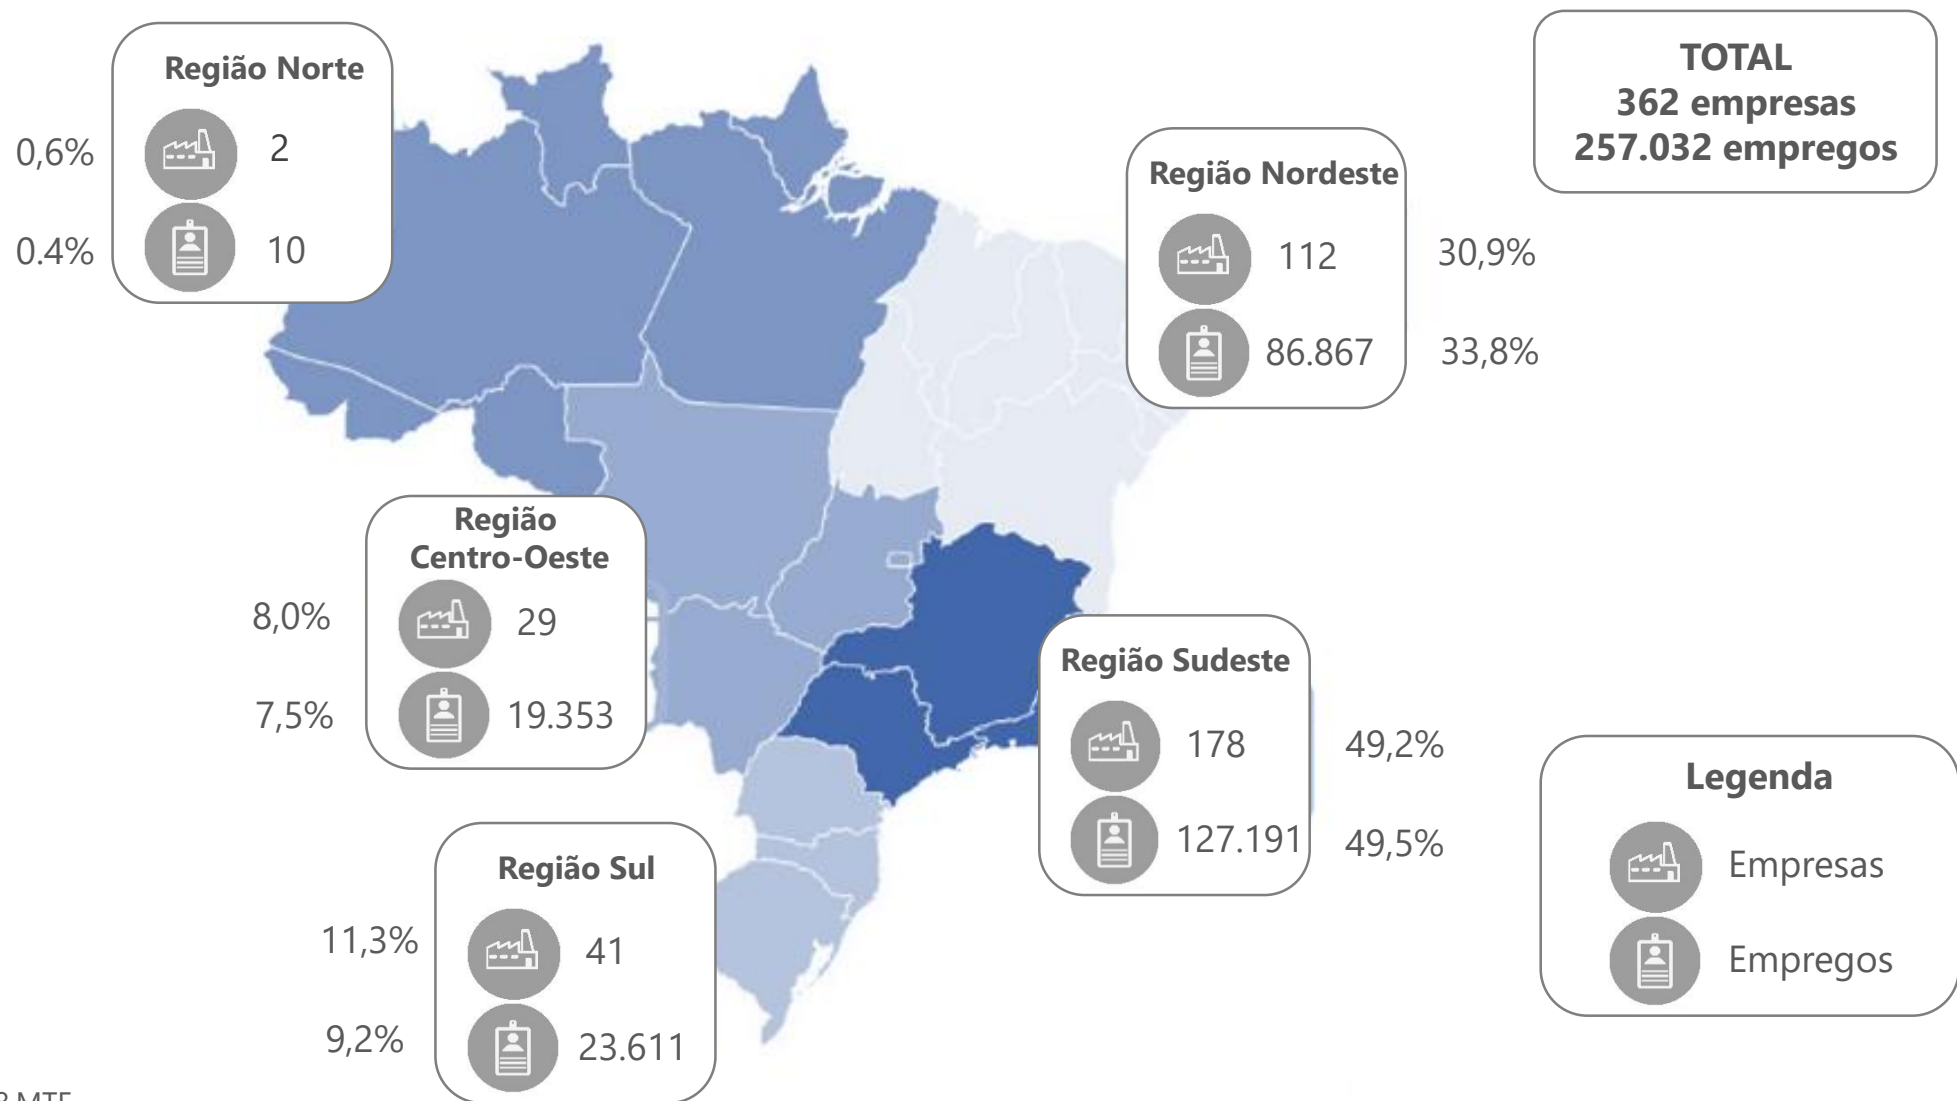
Região Norte

0,6% 2

0.4% 10

TOTAL
362 empresas
257.032 empregos

Região Nordeste

112 30,9%

86.867 33,8%

Região Centro-Oeste

8,0% 29

7,5% 19.353

Região Sudeste

178 49,2%

127.191 49,5%

Legenda

Empresas

Empregos

Região Sul

11,3% 41

9,2% 23.611

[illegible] MTE